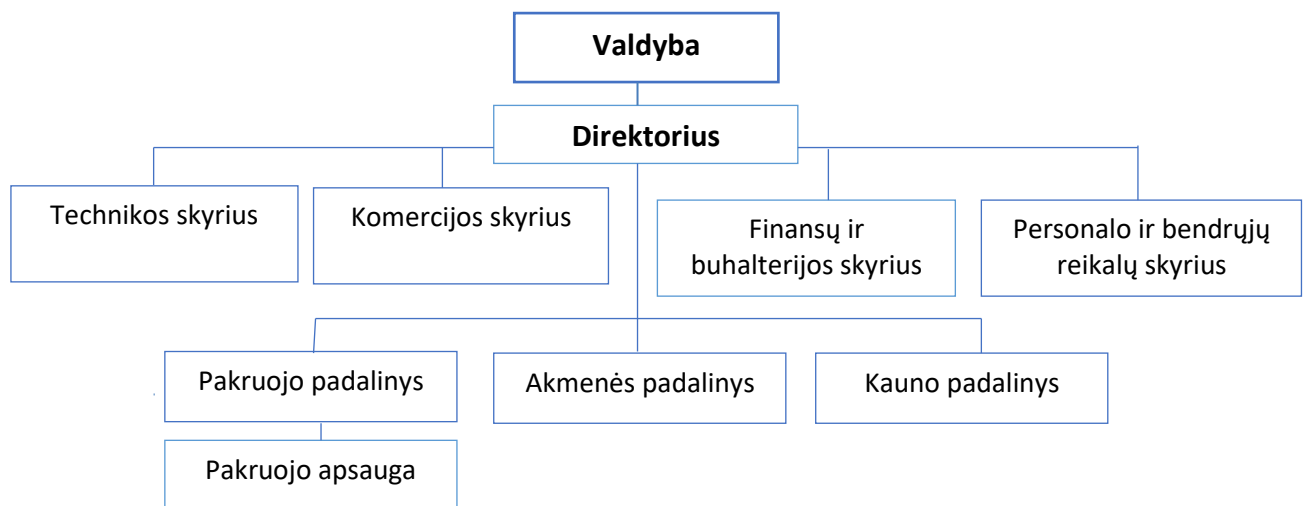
Valdyba

Direktorius

Technikos skyrius

Komercijos skyrius

Finansų ir buhalterijos skyrius

Personalo ir bendrųjų reikalų skyrius

Pakruojo padalinys

Akmenės padalinys

Kauno padalinys

Pakruojo apsauga